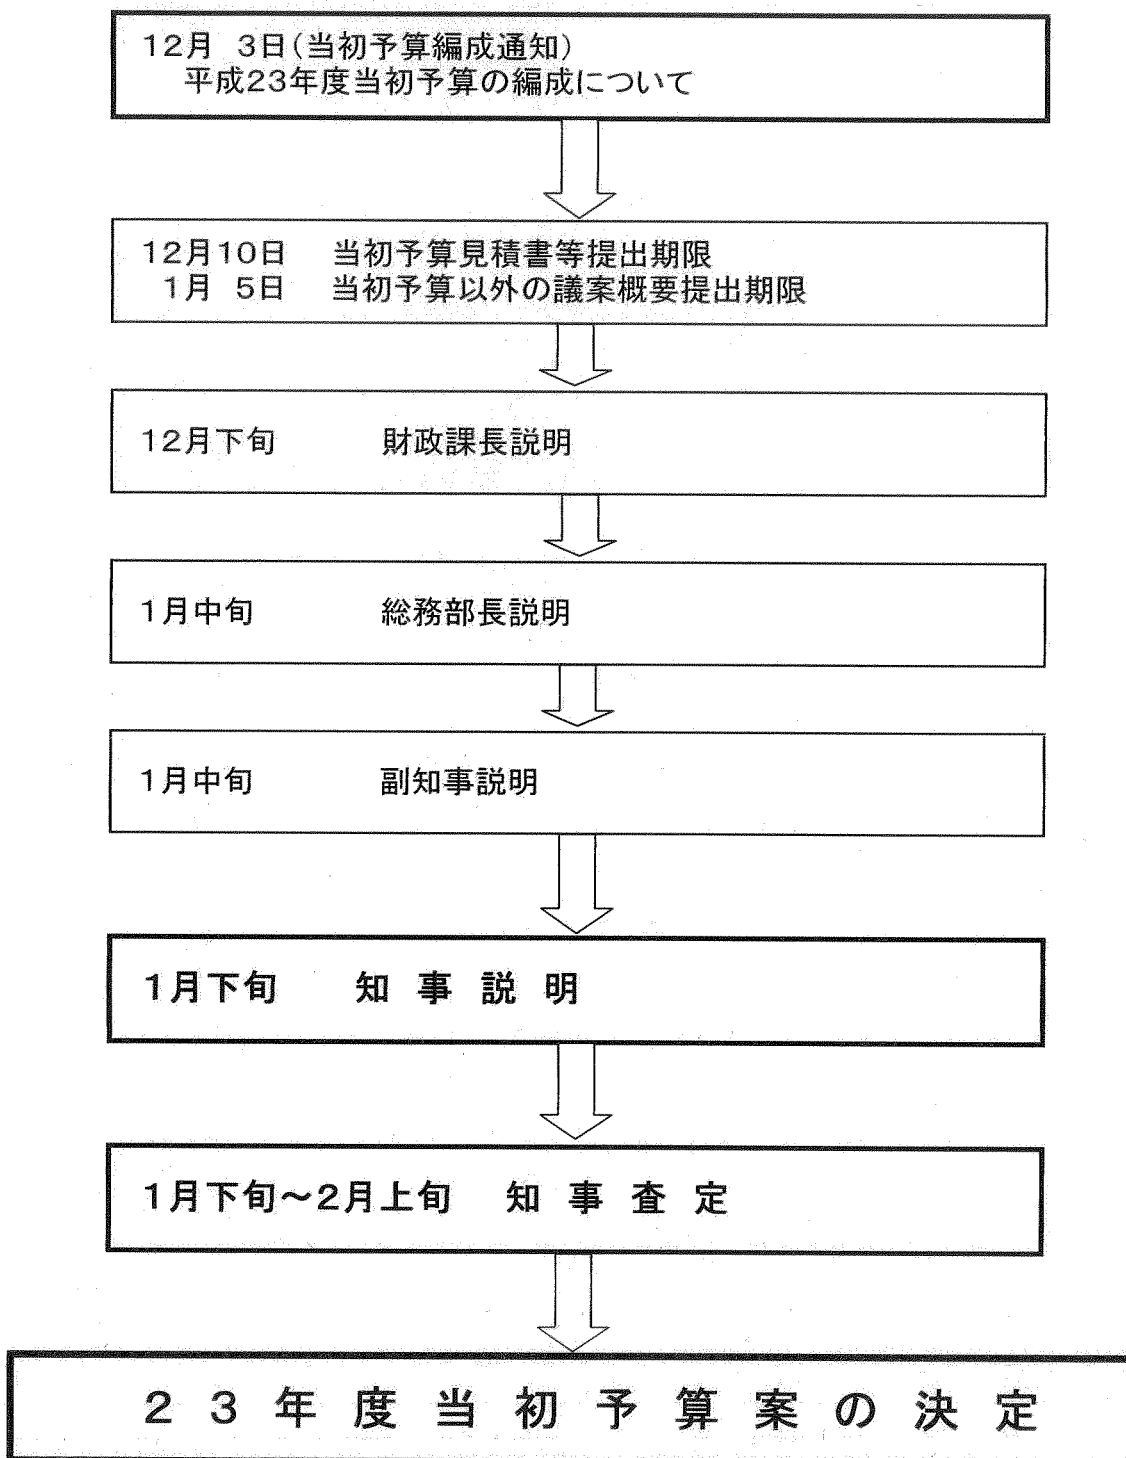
12月　3日（当初予算編成通知）
平成23年度当初予算の編成について

12月10日　当初予算見積書等提出期限
1月　5日　当初予算以外の議案概要提出期限

12月下旬　財政課長説明

1月中旬　総務部長説明

1月中旬　副知事説明

1月下旬　知 事 説 明

1月下旬～2月上旬　知 事 査 定

2 3 年 度 当 初 予 算 案 の 決 定